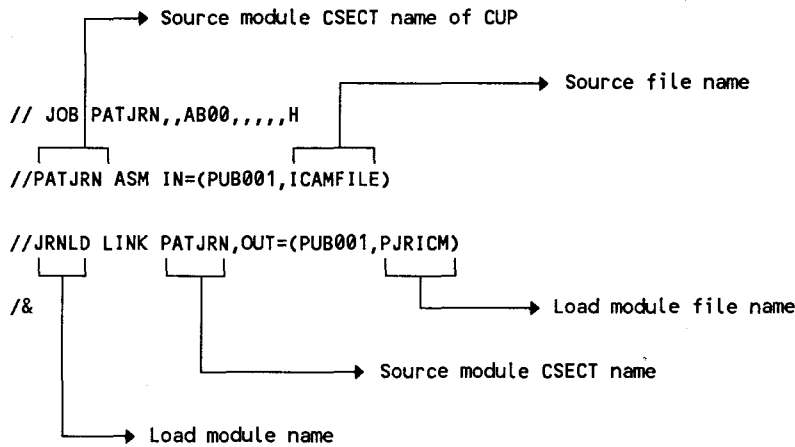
Source module CSECT name of CUP

Source file name

// JOB PATJRN,,AB00,,,,,H

//PATJRN ASM IN=(PUB001,ICAMFILE)

//JRNLD LINK PATJRN,OUT=(PUB001,PJRICM)

/&

Load module file name

Source module CSECT name

Load module name